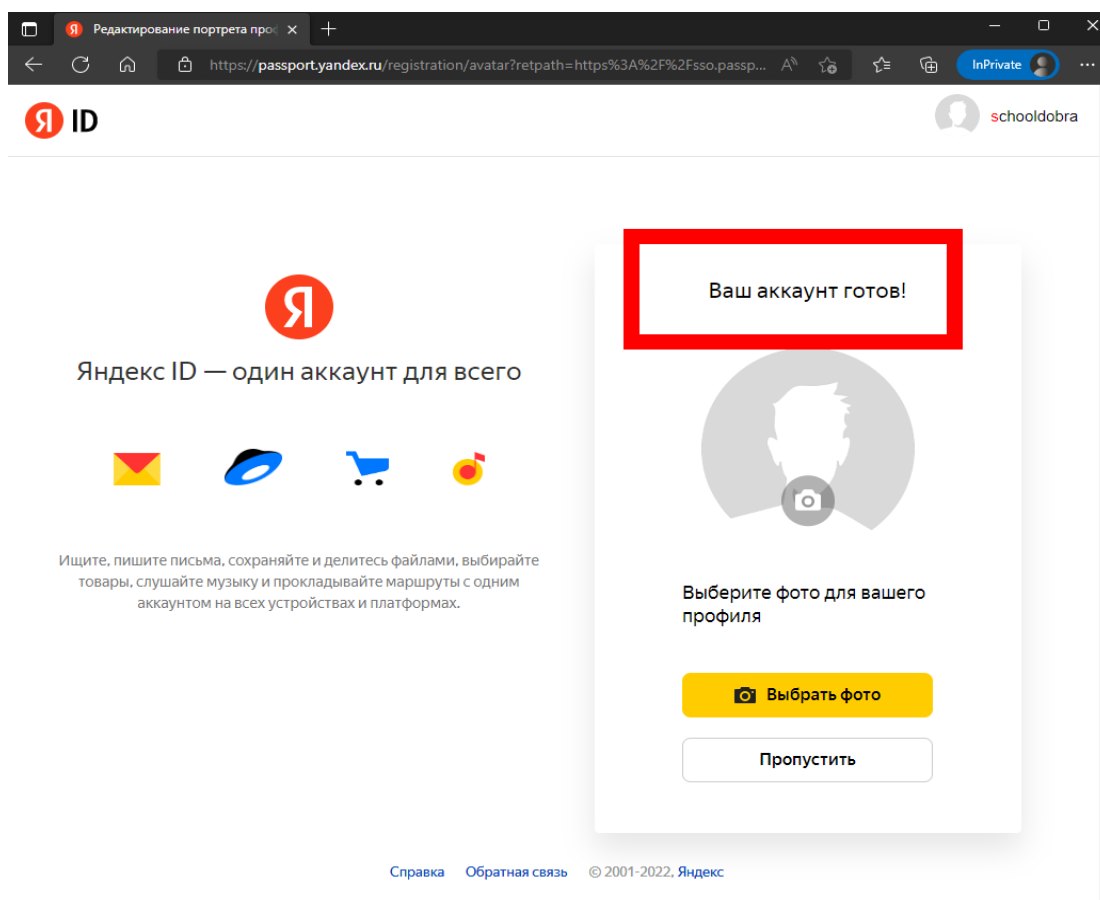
Редактирование портрета про

https://passport.yandex.ru/registration/avatar?retpath=https%3A%2F%2Fsso.passp...

InPrivate

Я ID

schooldobra

Я

Яндекс ID — один аккаунт для всего

Ищите, пишите письма, сохраняйте и делитесь файлами, выбирайте товары, слушайте музыку и прокладывайте маршруты с одним аккаунтом на всех устройствах и платформах.

Ваш аккаунт готов!

Выберите фото для вашего профиля

Выбрать фото

Пропустить

Справка Обратная связь © 2001-2022, Яндекс